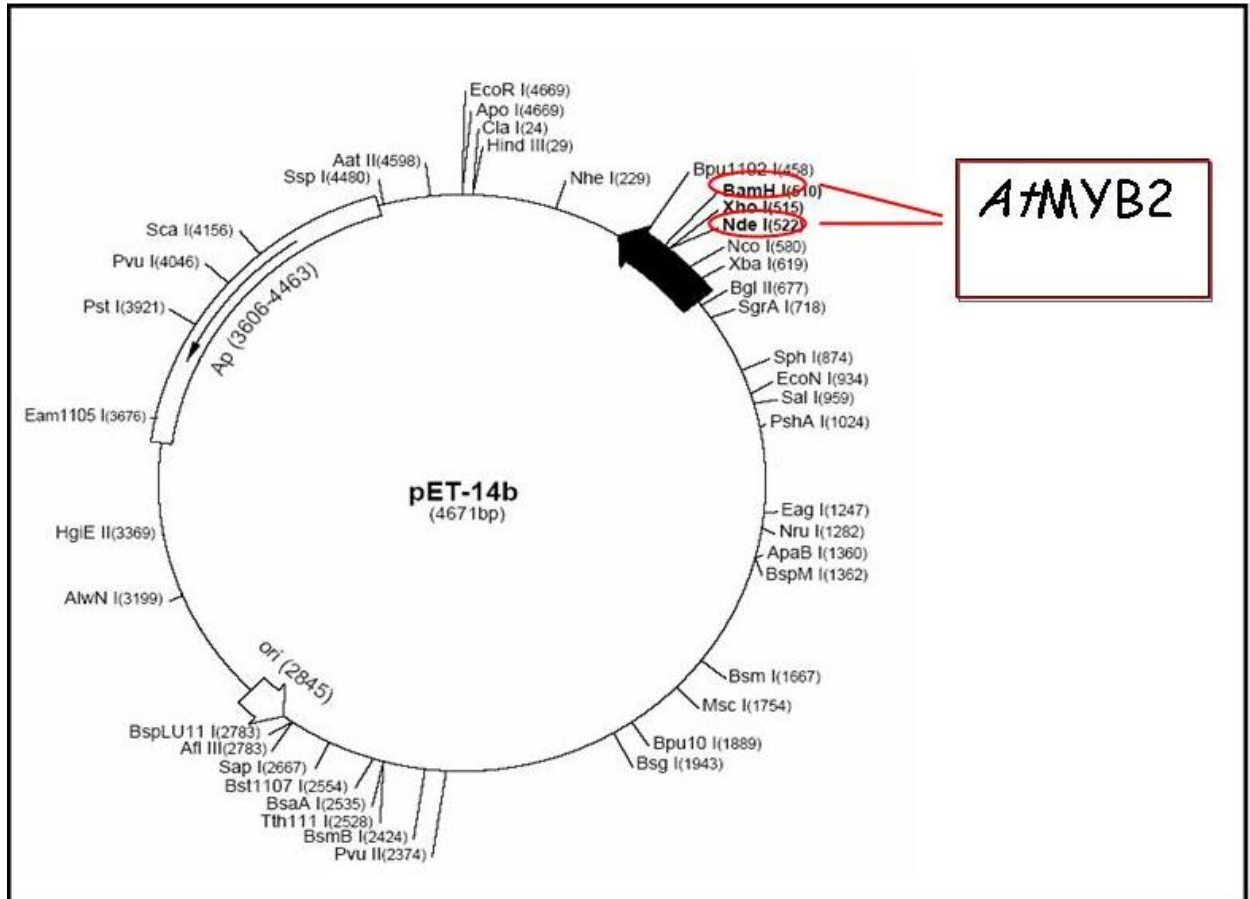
EcoR I(4669)
Apo I(4669)
Cla I(24)
Hind III(29)
Aat II(4598)
Ssp I(4480)
Nhe I(229)
Bpu1102 I(458)
BamH I(510)
Xho I(515)
Nde I(522)
Nco I(580)
Xba I(619)
Bgl II(677)
SgrA I(718)

AtMYB2

Sca I(4156)
Pvu I(4046)
Pst I(3921)
Ap (3606-4463)
Eam1105 I(3676)
Sph I(874)
EcoN I(934)
Sal I(959)
PshA I(1024)

pET-14b
(4671bp)

HgiE II(3369)
Eag I(1247)
Nru I(1282)
ApaB I(1360)
BspM I(1362)
AlwN I(3199)
ori (2845)
Bsm I(1667)
Msc I(1754)
BspLU11 I(2783)
Afl III(2783)
Sap I(2667)
Bst1107 I(2554)
BsaA I(2535)
Tth111 I(2528)
BsmB I(2424)
Pvu II(2374)
Bpu10 I(1889)
Bsg I(1943)